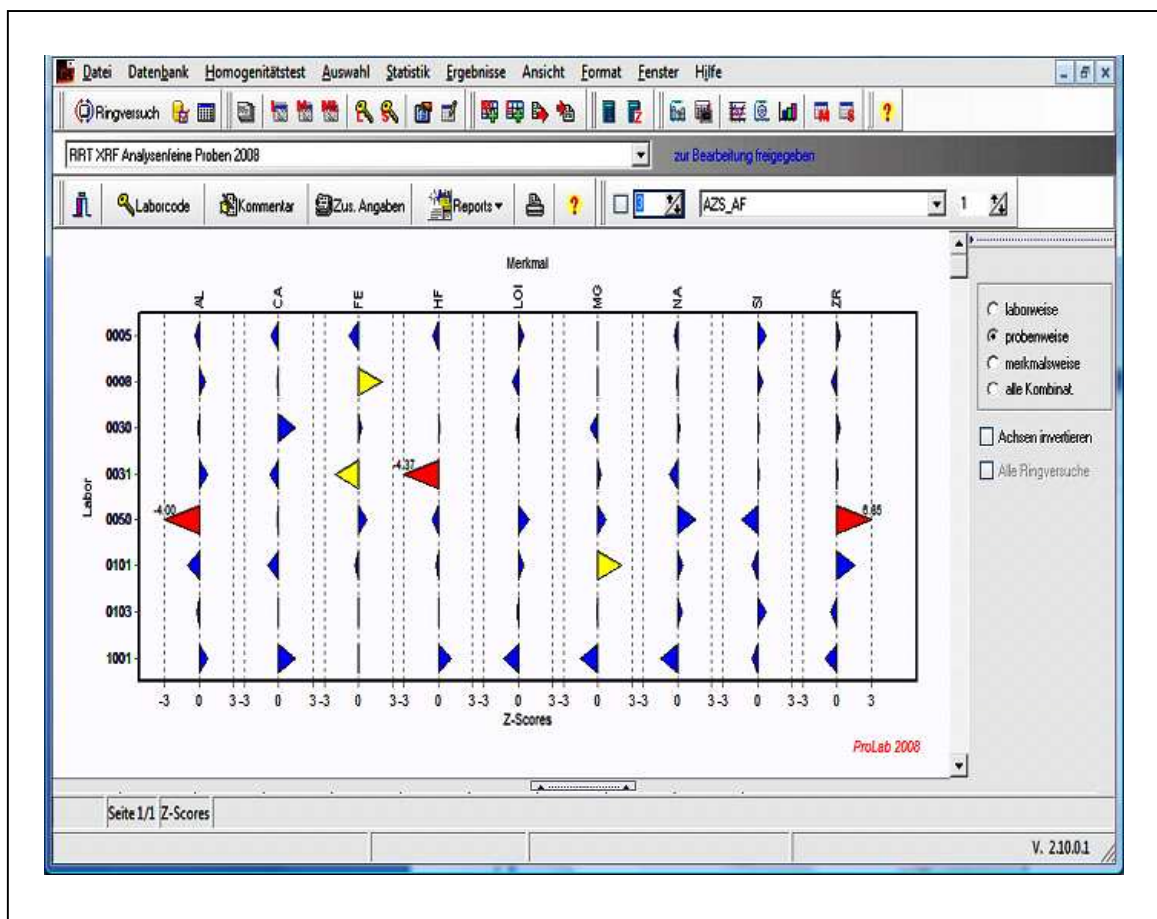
Datei Datenbank Homogenitätstest Auswahl Statistik Ergebnisse Ansicht Format Fenster Hilfe

Ringversuch

RRT XRF Analysenfeine Proben 2008

zur Bearbeitung freigegeben

Laborcode Kommentar Zus. Angaben Reports

AZS_AF 1

Merkmal

AL CA FE HF LOI MG NA SI ZR

Labor

0005
0008
0030
0031
0050
0101
0103
1001

-4.00
-4.37
6.85

-3 0 3-3 0 3-3 0 3-3 0 3-3 0 3-3 0 3-3 0 3-3 0 3-3 0 3

Z-Scores

ProLab 2008

laborweise
probenweise
merkmalsweise
alle Kombinat.

Achsen invertieren

Alle Ringversuche

Seite 1/1 Z-Scores

V. 2.10.0.1